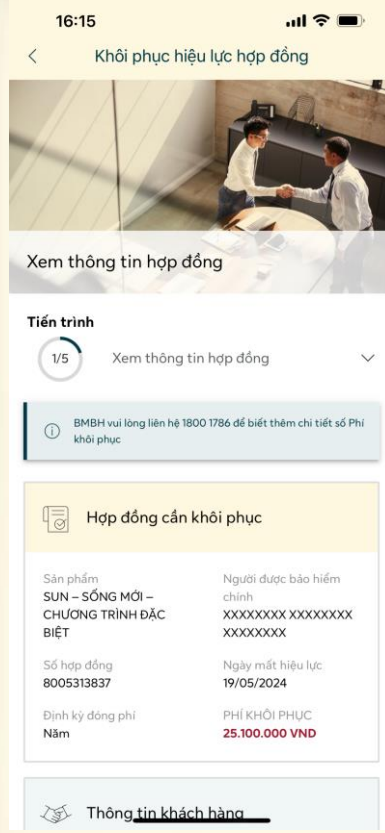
16:15

Khôi phục hiệu lực hợp đồng

Xem thông tin hợp đồng

Tiến trình

1/5

Xem thông tin hợp đồng

BMBH vui lòng liên hệ 1800 1786 để biết thêm chi tiết số Phí khôi phục

Hợp đồng cần khôi phục

Sản phẩm
SUN – SỐNG MỚI – CHƯƠNG TRÌNH ĐẶC BIỆT

Người được bảo hiểm chính
XXXXXXXX XXXXXXXX XXXXXXXX

Số hợp đồng
8005313837

Ngày mất hiệu lực
19/05/2024

Định kỳ đóng phí
Năm

PHÍ KHÔI PHỤC
25.100.000 VND

Thông tin khách hàng